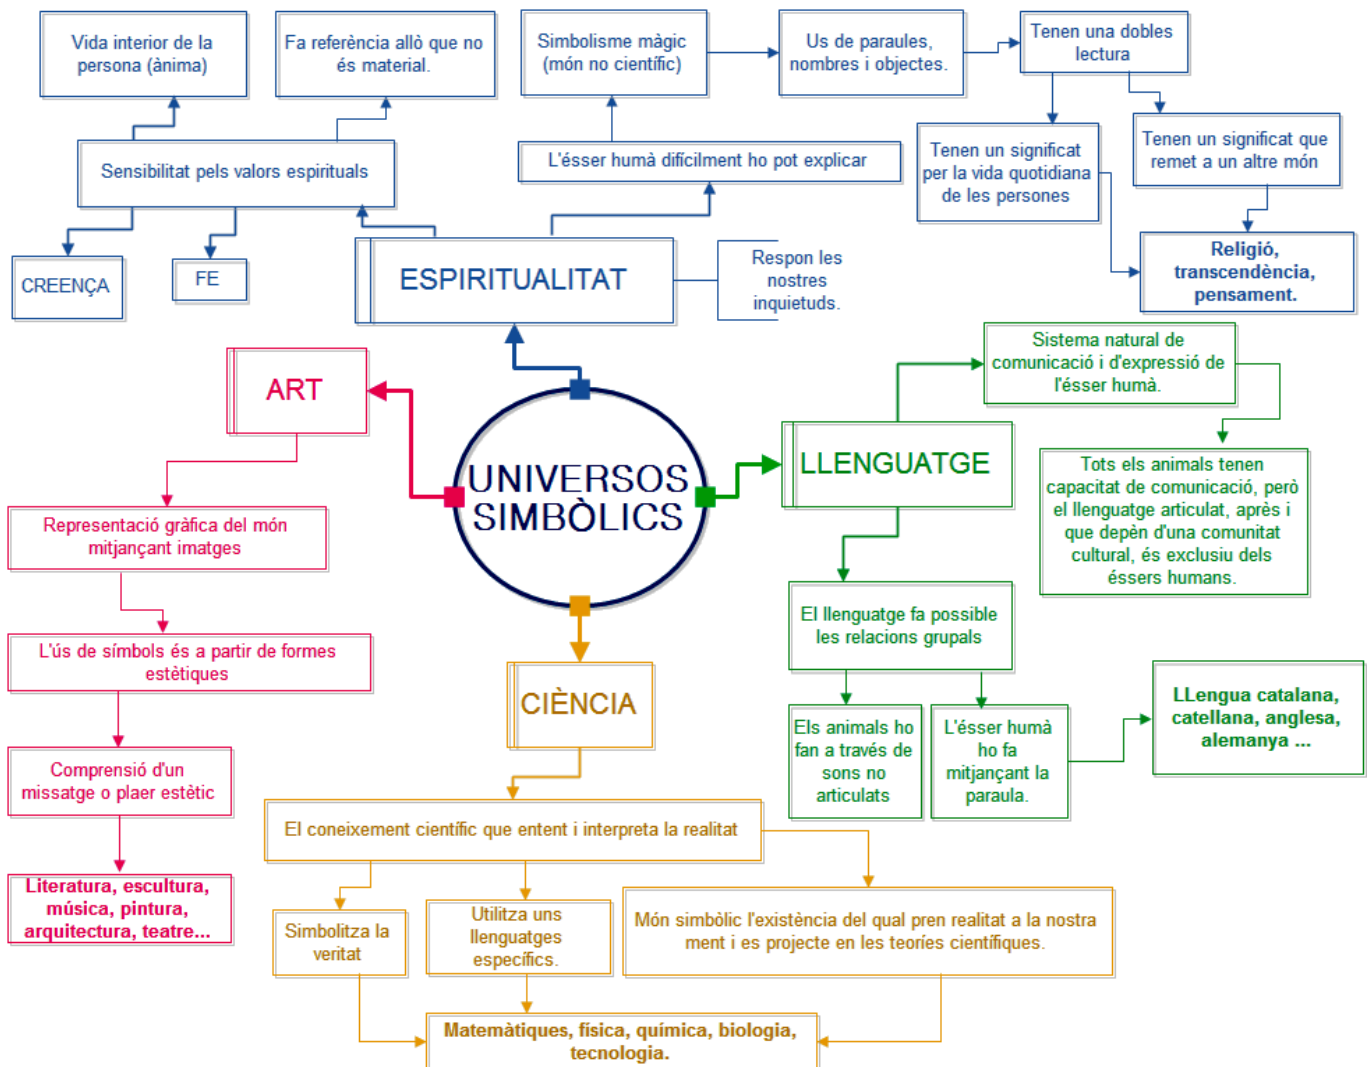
Vida interior de la persona (ànima)

Fa referència allò que no és material.

Simbolisme màgic (món no científic)

Us de paraules, nombres i objectes.

Tenen una dobles lectura

Sensibilitat pels valors espirituals

L'ésser humà difícilment ho pot explicar

Tenen un significat per la vida quotidiana de les persones

Tenen un significat que remet a un altre món

CREENÇA

FE

ESPIRITUALITAT

Respon les nostres inquietuds.

Religió, transcendència, pensament.

ART

UNIVERSOS SIMBÒLICS

Sistema natural de comunicació i d'expressió de l'ésser humà.

LLENGUATGE

Tots els animals tenen capacitat de comunicació, però el llenguatge articulat, així i que depèn d'una comunitat cultural, és exclusiu dels éssers humans.

Representació gràfica del món mitjançant imatges

L'ús de símbols és a partir de formes estètiques

El llenguatge fa possible les relacions grupals

CIÈNCIA

Els animals ho fan a través de sons no articulats

L'ésser humà ho fa mitjançant la paraula.

LLengua catalana, catellana, anglesa, alemanya ...

Comprensió d'un missatge o plaer estètic

El coneixement científic que entent i interpreta la realitat

Literatura, escultura, música, pintura, arquitectura, teatre...

Simbolitza la veritat

Utilitza uns llenguatges específics.

Món simbòlic l'existència del qual pren realitat a la nostra ment i es projecte en les teories científiques.

Matemàtiques, física, química, biologia, tecnologia.